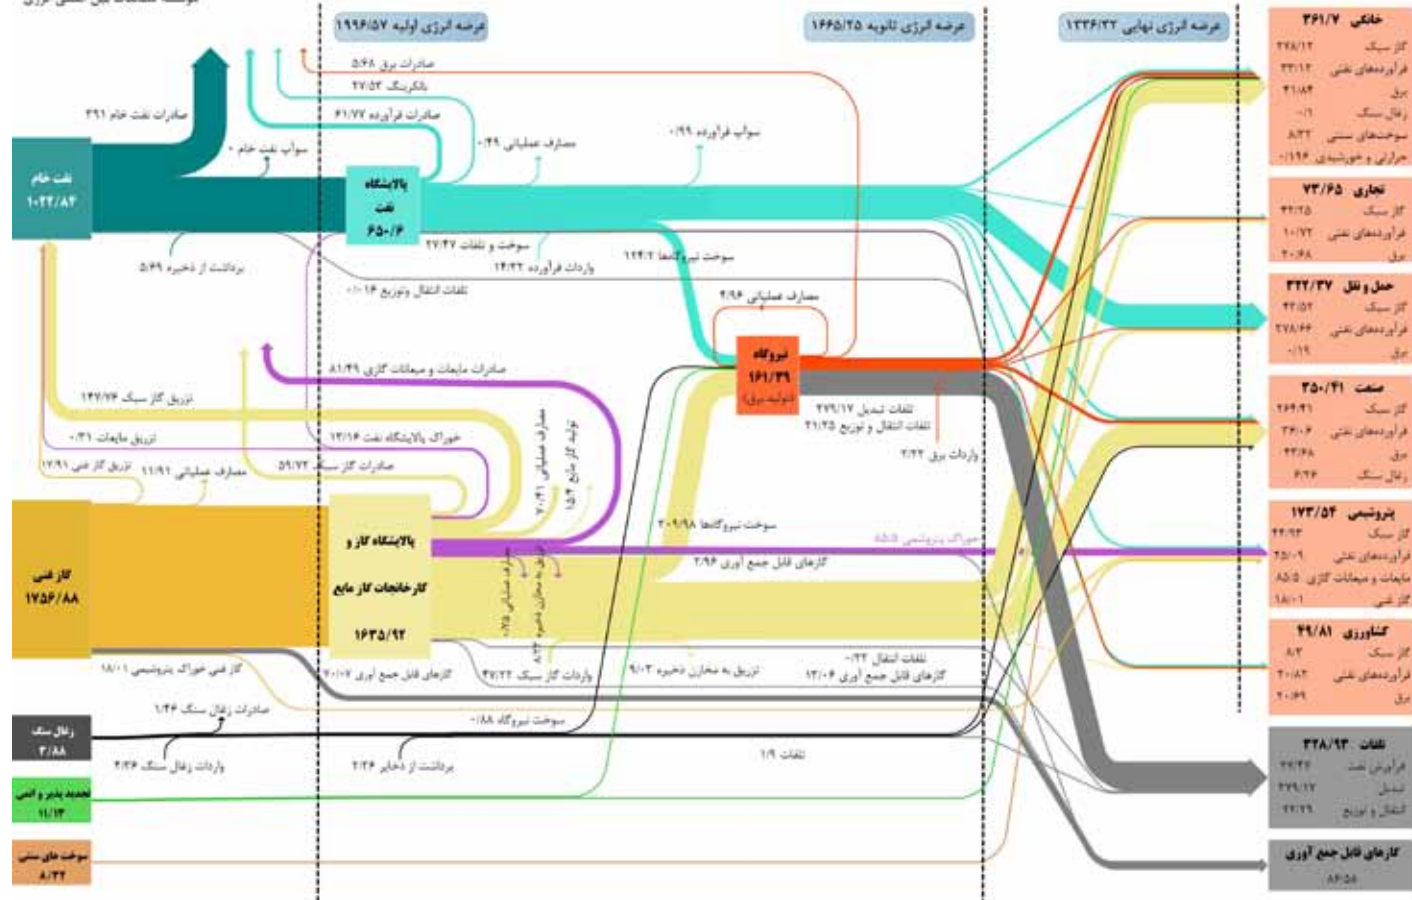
عرضه انرژی اولیه ۱۹۹۶/۵۷
عرضه انرژی ثانویه ۱۶۶۵/۲۵
عرضه انرژی نهایی ۱۳۳۶/۳۲

نفت خام ۱۰۲۲/۸۴
صادرات نفت خام ۳۹۱
سواپ نفت خام ۰
صادرات برق ۵/۶۸
بانکرینگ ۲۷/۵۳
صادرات فرآورده ۶۱/۷۷
مصارف عملیاتی ۰/۴۹
سواپ فرآورده ۰/۹۹
پالایشگاه نفت ۶۵۰/۶
سوخت و تلفات ۲۷/۴۷
واردات فرآورده ۱۴/۳۲
سوخت نیروگاه‌ها ۱۲۴/۲
برداشت از ذخیره ۵/۶۹
تلفات انتقال وتوزیع ۰/۰۱۴
مصارف عملیاتی ۴/۹۶
نیروگاه ۱۶۱/۳۹ (تولید برق)
صادرات مایعات و میعانات گازی ۸۱/۴۹
تزریق گاز سبک ۱۴۷/۷۶
تزریق مایعات ۰/۴۱
خوراک پالایشگاه نفت ۱۳/۱۴
تزریق گاز غنی ۱۲/۹۱
مصارف عملیاتی ۱۱/۹۱
صادرات گاز سبک ۵۹/۷۲
مصارف عملیاتی ۲۰/۴۱
تولید گاز مایع ۱۵/۹
تلفات تبدیل ۲۷۹/۱۷
تلفات انتقال و توزیع ۴۱/۲۵
واردات برق ۲/۳۲
گاز غنی ۱۷۵۶/۸۸
پالایشگاه گاز و کارخانجات گاز مایع ۱۶۳۵/۹۲
سوخت نیروگاه‌ها ۲۰۹/۹۸
خوراک پتروشیمی ۵۵/۵۸
گازهای قابل جمع آوری ۲/۹۶
مصارف عملیاتی ۷/۲۵
تزریق به مخازن ذخیره ۸/۱۳
گاز غنی خوراک پتروشیمی ۱۸/۰۱
گازهای قابل جمع آوری ۲۰/۰۷
واردات گاز سبک ۴۷/۲۲
تزریق به مخازن ذخیره ۹/۰۳
تلفات انتقال ۰/۳۲
گازهای قابل جمع آوری ۱۳/۰۶
زغال سنگ ۳/۸۸
صادرات زغال سنگ ۱/۴۶
سوخت نیروگاه ۰/۸۸
واردات زغال سنگ ۴/۳۶
برداشت از ذخایر ۲/۳۶
تلفات ۱/۹
تجدید پذیر و اتمی ۱۱/۱۳
سوخت های سنتی ۸/۳۲

خانگی ۳۶۱/۷
گاز سبک ۲۷۸/۱۲
فرآورده‌های نفتی ۳۳/۱۲
برق ۴۱/۸۴
زغال سنگ ۰/۱
سوخت‌های سنتی ۸/۳۲
حرارتی و خورشیدی ۰/۱۱۶
تجاری ۷۳/۶۵
گاز سبک ۴۲/۲۵
فرآورده‌های نفتی ۱۰/۷۲
برق ۲۰/۶۸
حمل و نقل ۳۲۲/۳۷
گاز سبک ۴۳/۵۴
فرآورده‌های نفتی ۲۷۸/۶۴
برق ۰/۱۹
صنعت ۳۵۰/۴۱
گاز سبک ۲۶۶/۴۱
فرآورده‌های نفتی ۳۶/۰۶
برق ۴۳/۶۸
زغال سنگ ۴/۲۶
پتروشیمی ۱۷۳/۵۴
گاز سبک ۴۴/۴۳
فرآورده‌های نفتی ۲۵/۰۹
مایعات و میعانات گازی ۸۵/۵
گاز غنی ۱۸/۰۱
کشاورزی ۴۹/۸۱
گاز سبک ۸/۳
فرآورده‌های نفتی ۲۰/۸۲
برق ۲۰/۶۹
تلفات ۳۲۸/۹۳
فرآورش نفت ۲۷/۴۶
تبدیل ۲۷۹/۱۷
انتقال و توزیع ۲۲/۲۹
گازهای قابل جمع آوری
۸۶/۵۸